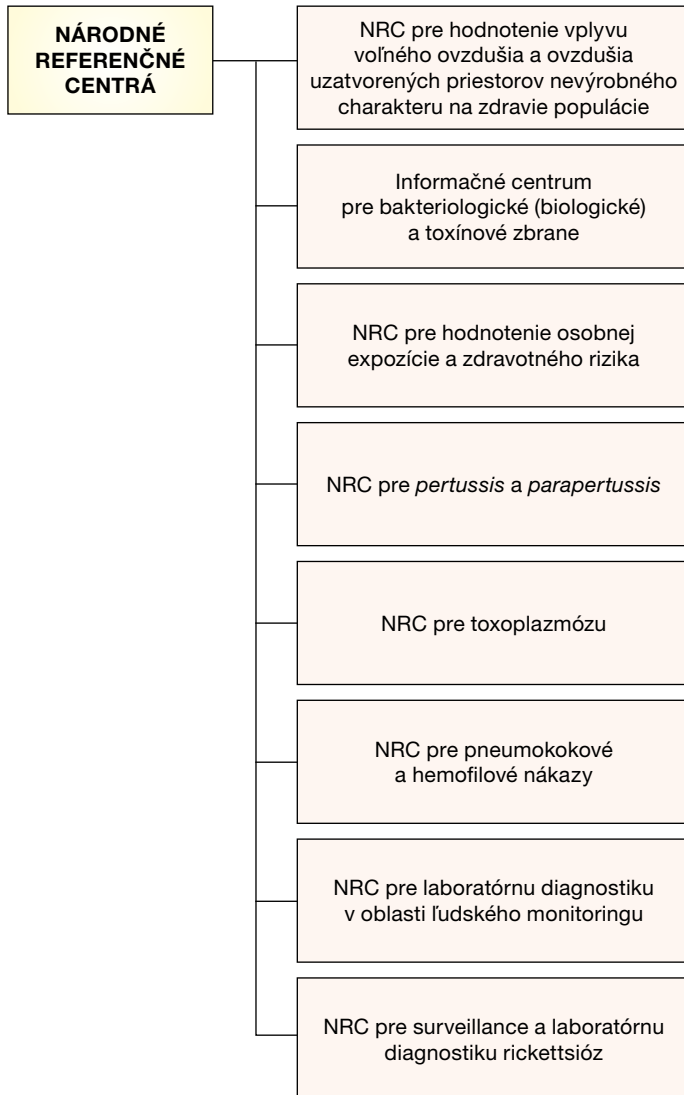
NÁRODNÉ REFERENČNÉ CENTRÁ

NRC pre hodnotenie vplyvu voľného ovzdušia a ovzdušia uzatvorených priestorov nevýrobného charakteru na zdravie populácie

Informačné centrum pre bakteriologické (biologické) a toxínové zbrane

NRC pre hodnotenie osobnej expozície a zdravotného rizika

NRC pre pertussis a parapertussis

NRC pre toxoplazmózu

NRC pre pneumokokové a hemofilové nákazy

NRC pre laboratórnu diagnostiku v oblasti ľudského monitoringu

NRC pre surveillance a laboratórnu diagnostiku rickettsióz